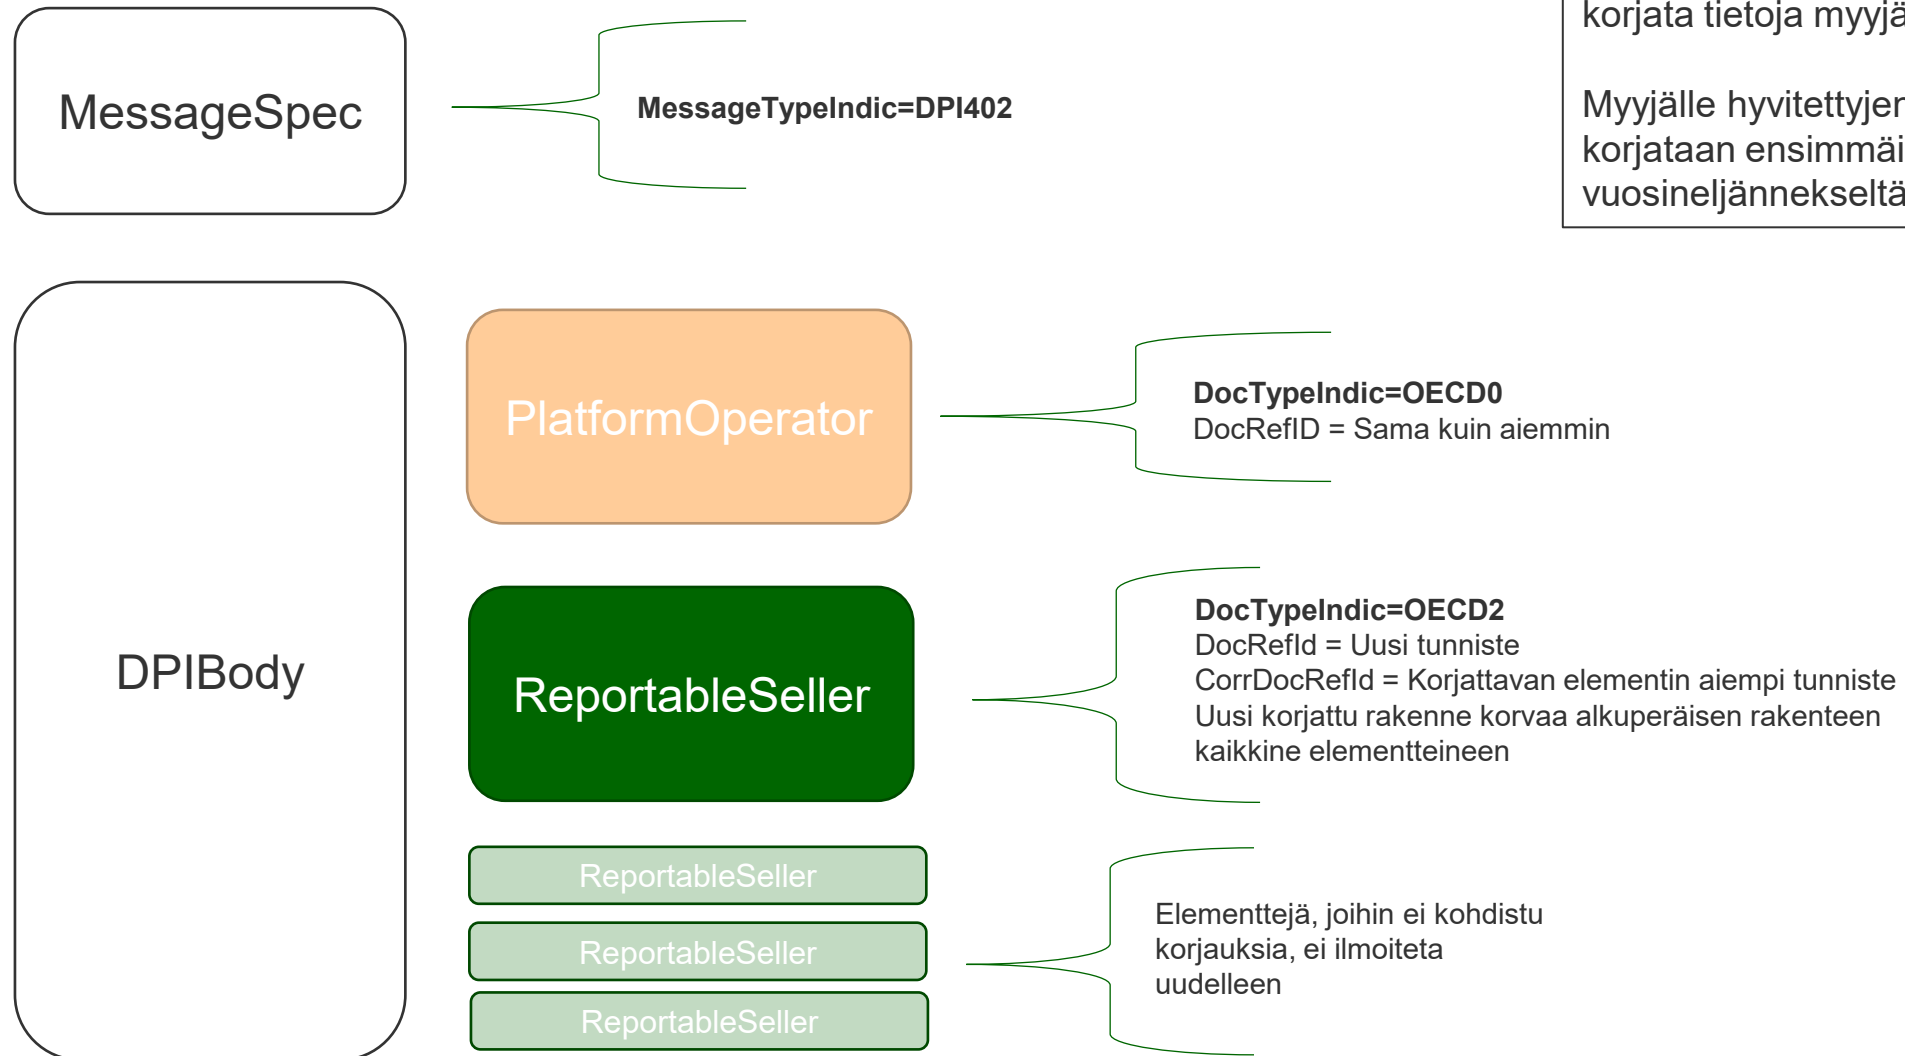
MessageSpec

MessageTypeIndic=DPI402

korjata tietoja myyjä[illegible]

Myyjälle hyvitettyjer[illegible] korjataan ensimmäi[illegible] vuosineljännekseltä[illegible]

DPIBody

PlatformOperator

**DocTypeIndic=OECD0**
DocRefID = Sama kuin aiemmin

ReportableSeller

**DocTypeIndic=OECD2**
DocRefId = Uusi tunniste
CorrDocRefId = Korjattavan elementin aiempi tunniste
Uusi korjattu rakenne korvaa alkuperäisen rakenteen kaikkine elementteineen

ReportableSeller

ReportableSeller

ReportableSeller

Elementtejä, joihin ei kohdistu korjauksia, ei ilmoiteta uudelleen